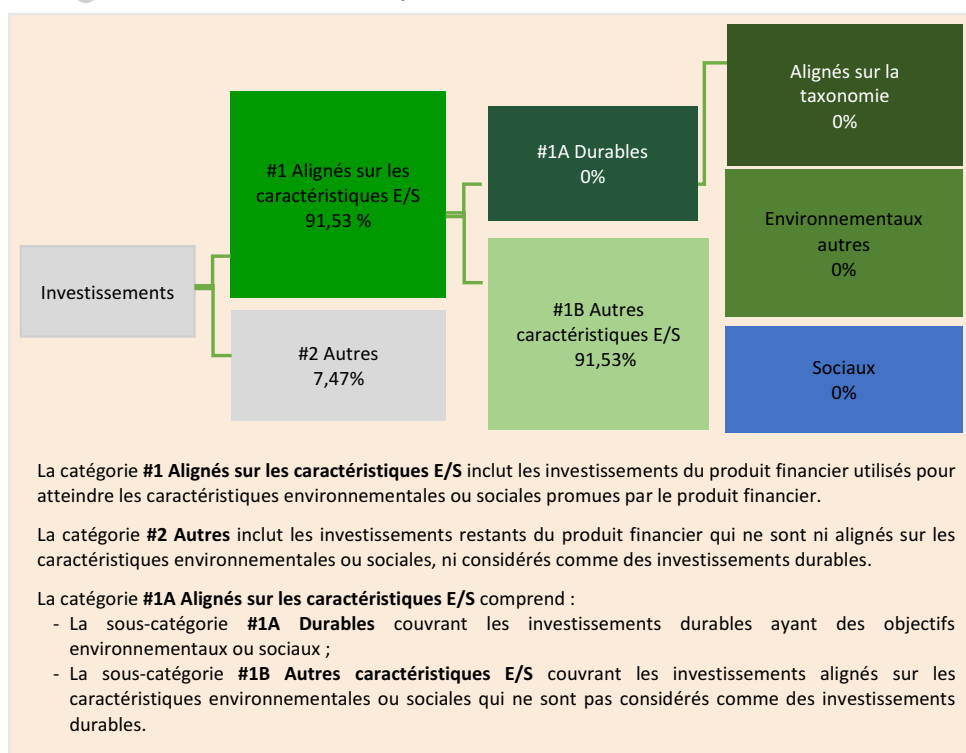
Investissements

#1 Alignés sur les caractéristiques E/S
91,53 %

#2 Autres
7,47%

#1A Durables
0%

#1B Autres caractéristiques E/S
91,53%

Alignés sur la taxonomie
0%

Environnementaux autres
0%

Sociaux
0%

La catégorie **#1 Alignés sur les caractéristiques E/S** inclut les investissements du produit financier utilisés pour atteindre les caractéristiques environnementales ou sociales promues par le produit financier.

La catégorie **#2 Autres** inclut les investissements restants du produit financier qui ne sont ni alignés sur les caractéristiques environnementales ou sociales, ni considérés comme des investissements durables.

La catégorie **#1A Alignés sur les caractéristiques E/S** comprend :
- La sous-catégorie **#1A Durables** couvrant les investissements durables ayant des objectifs environnementaux ou sociaux ;
- La sous-catégorie **#1B Autres caractéristiques E/S** couvrant les investissements alignés sur les caractéristiques environnementales ou sociales qui ne sont pas considérés comme des investissements durables.